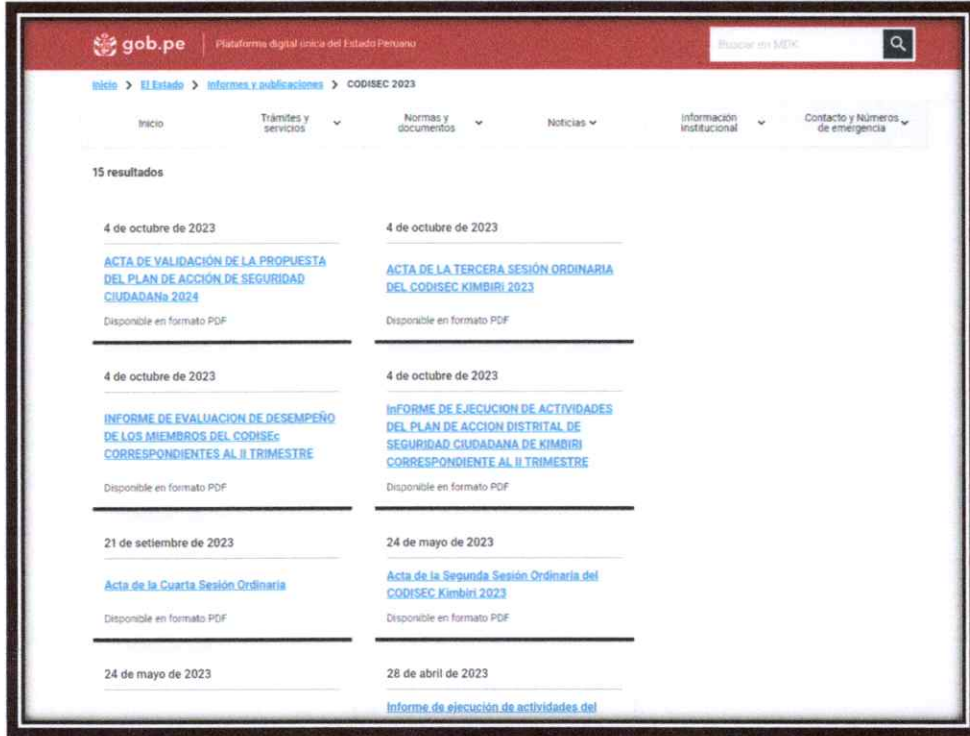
gob.pe | Plataforma digital única del Estado Peruano

Buscar en MDK

Inicio > El Estado > Informes y publicaciones > CODISEC 2023

Inicio | Trámites y servicios | Normas y documentos | Noticias | Información institucional | Contacto y Números de emergencia

15 resultados

4 de octubre de 2023

ACTA DE VALIDACIÓN DE LA PROPUESTA DEL PLAN DE ACCIÓN DE SEGURIDAD CIUDADANa 2024

Disponible en formato PDF

4 de octubre de 2023

ACTA DE LA TERCERA SESIÓN ORDINARIA DEL CODISEC KIMBIRI 2023

Disponible en formato PDF

4 de octubre de 2023

INFORME DE EVALUACION DE DESEMPEÑO DE LOS MIEMBROS DEL CODISEc CORRESPONDIENTES AL II TRIMESTRE

Disponible en formato PDF

4 de octubre de 2023

InFORME DE EJECUCION DE ACTIVIDADES DEL PLAN DE ACCION DISTRITAL DE SEGURIDAD CIUDADANA DE KIMBIRI CORRESPONDIENTE AL II TRIMESTRE

Disponible en formato PDF

21 de setiembre de 2023

Acta de la Cuarta Sesión Ordinaria

Disponible en formato PDF

24 de mayo de 2023

Acta de la Segunda Sesión Ordinaria del CODISEC Kimbiri 2023

Disponible en formato PDF

24 de mayo de 2023

28 de abril de 2023

Informe de ejecución de actividades del